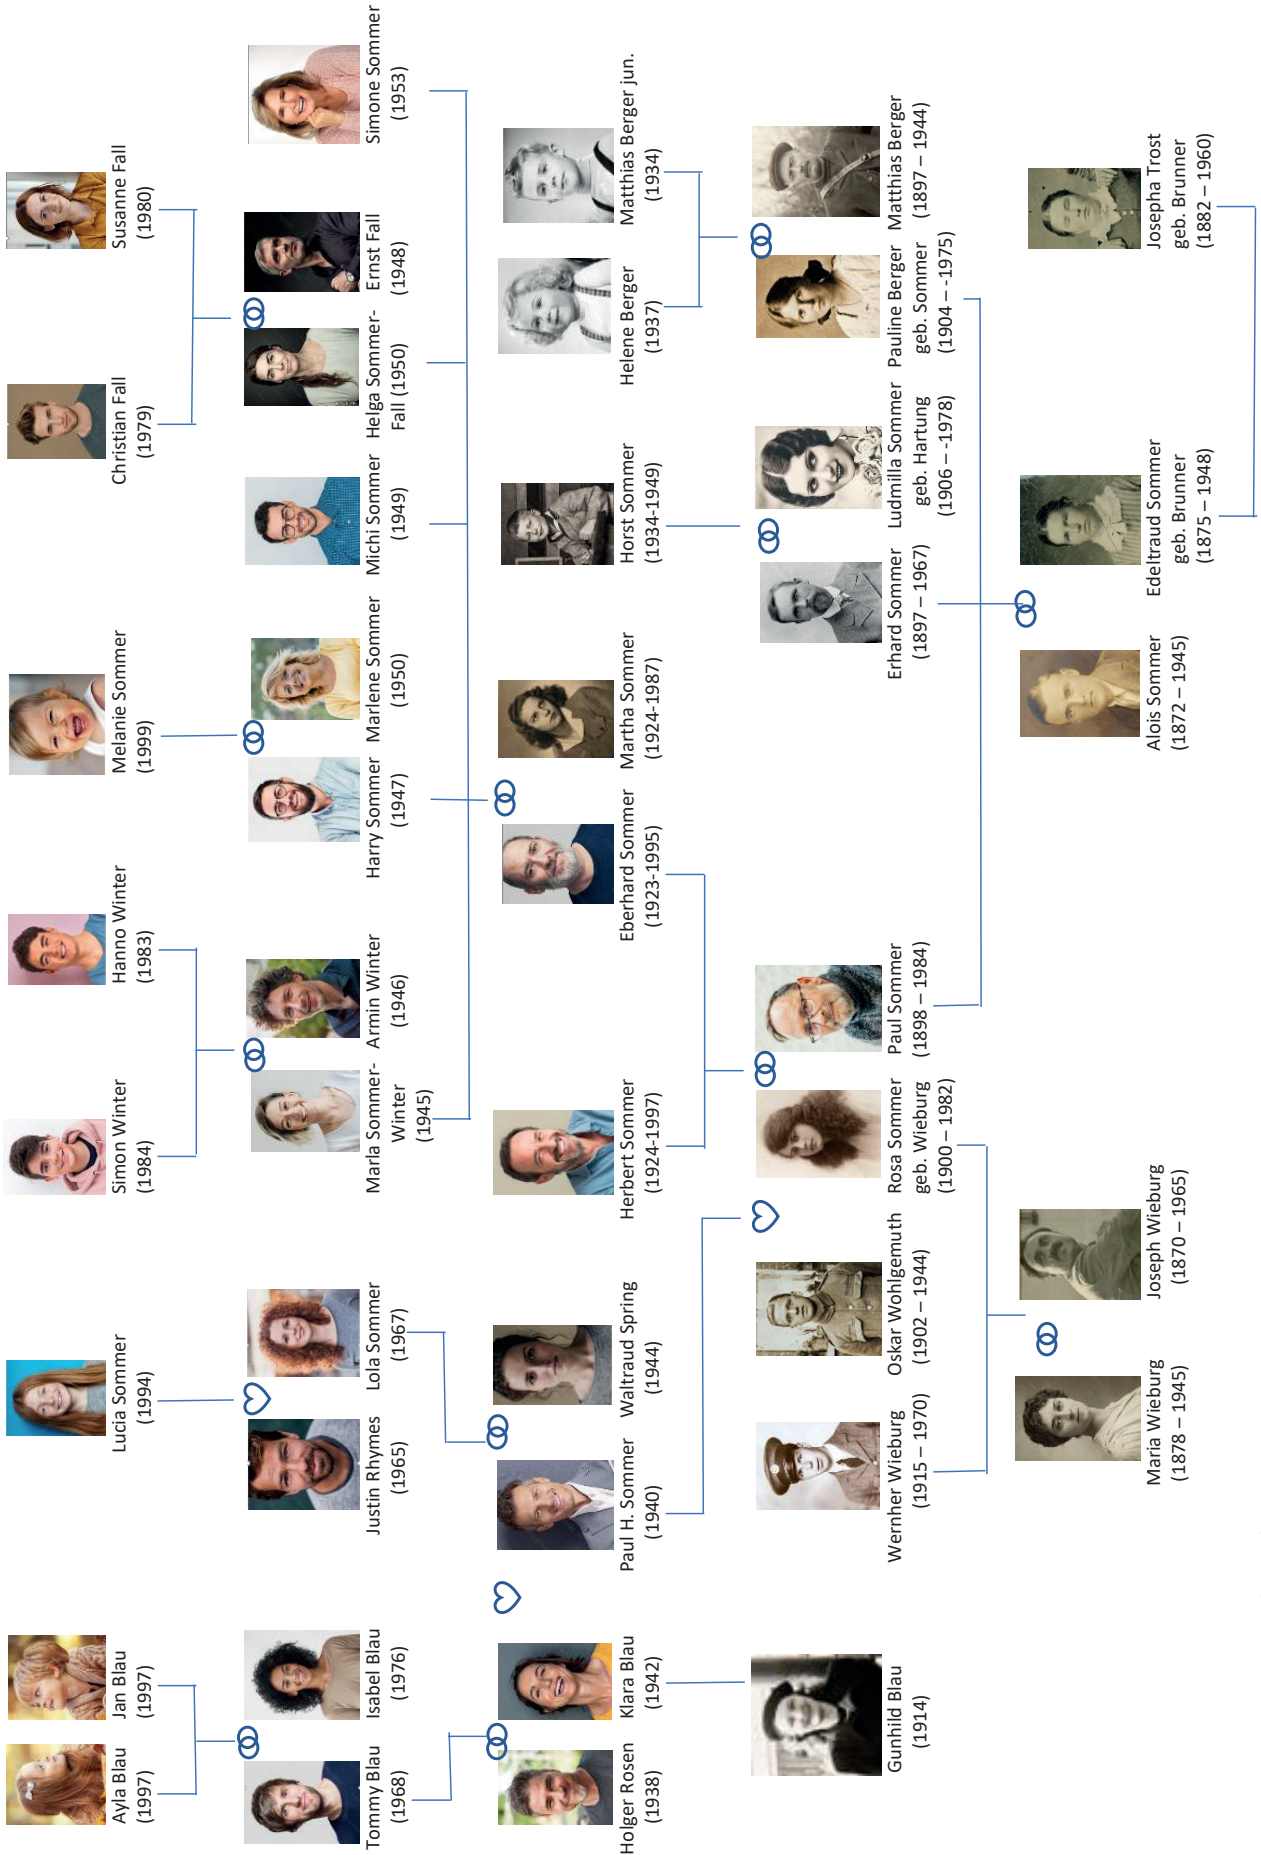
Susanne Fall (1980)

Christian Fall (1979)

Melanie Sommer (1999)

Hanno Winter (1983)

Simon Winter (1984)

Lucia Sommer (1994)

Jan Blau (1997)

Ayla Blau (1997)

Simone Sommer (1953)

Ernst Fall (1948)

Helga Sommer-Fall (1950)

Michi Sommer (1949)

Marlene Sommer (1950)

Harry Sommer (1947)

Armin Winter (1946)

Marla Sommer-Winter (1945)

Lola Sommer (1967)

Justin Rhymes (1965)

Isabel Blau (1976)

Tommy Blau (1968)

Matthias Berger jun. (1934)

Helene Berger (1937)

Horst Sommer (1934-1949)

Martha Sommer (1924-1987)

Eberhard Sommer (1923-1995)

Herbert Sommer (1924-1997)

Waltraud Spring (1944)

Paul H. Sommer (1940)

Klara Blau (1942)

Holger Rosen (1938)

Matthias Berger (1897 – 1944)

Pauline Berger geb. Sommer (1904 – -1975)

Ludmilla Sommer geb. Hartung (1906 – -1978)

Erhard Sommer (1897 – 1967)

Paul Sommer (1898 – 1984)

Rosa Sommer geb. Wieburg (1900 – 1982)

Oskar Wohlgemuth (1902 – 1944)

Wernher Wieburg (1915 – 1970)

Gunhild Blau (1914)

Josepha Trost geb. Brunner (1882 – 1960)

Edeltraud Sommer geb. Brunner (1875 – 1948)

Alois Sommer (1872 – 1945)

Joseph Wieburg (1870 – 1965)

Maria Wieburg (1878 – 1945)